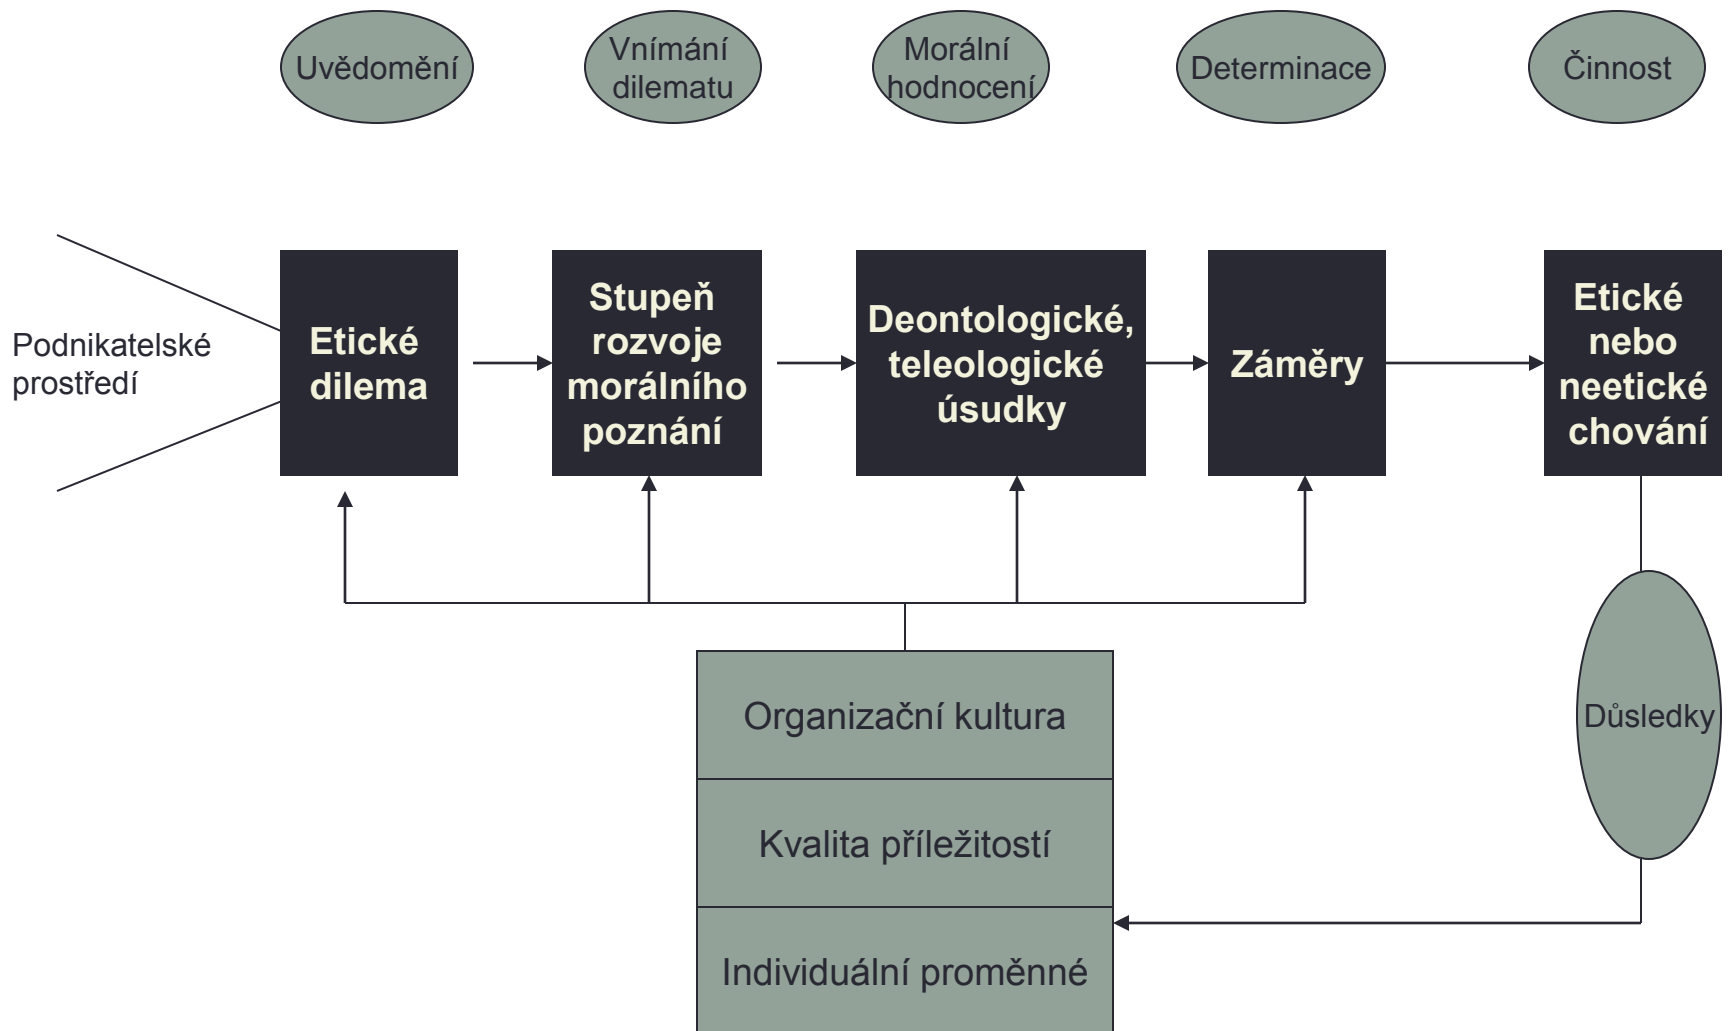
Uvědomění

Vnímání dilematu

Morální hodnocení

Determinace

Činnost

Podnikatelské prostředí

Etické dilema

Stupeň rozvoje morálního poznání

Deontologické, teleologické úsudky

Záměry

Etické nebo neetické chování

Důsledky

Organizační kultura

Kvalita příležitostí

Individuální proměnné